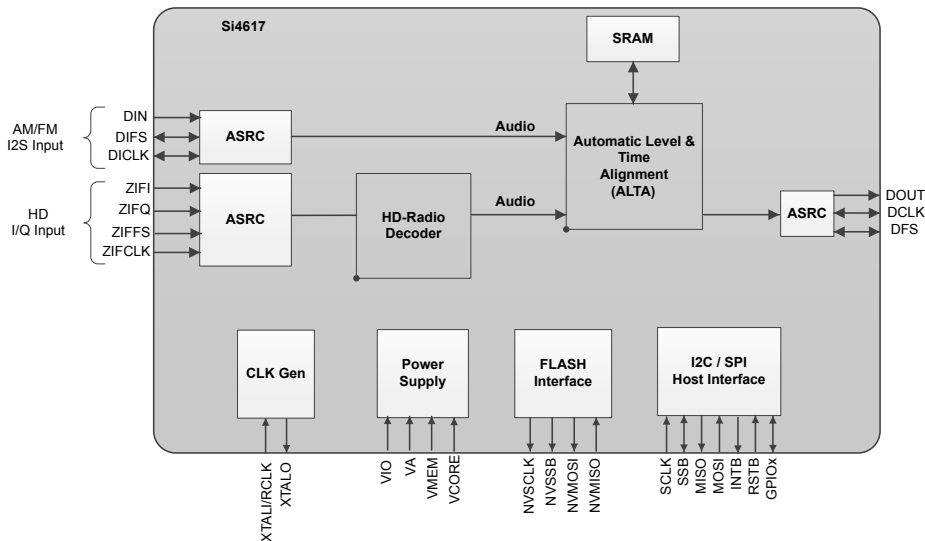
Si4617

SRAM

AM/FM
I2S Input

DIN
DIFS
DICLK

ASRC

Audio

Automatic Level & Time Alignment (ALTA)

HD
I/Q Input

ZIFI
ZIFQ
ZIFFS
ZIFCLK

ASRC

HD-Radio Decoder

Audio

ASRC

DOUT
DCLK
DFS

CLK Gen

Power Supply

FLASH Interface

I2C / SPI Host Interface

XTALI/RCLK
XTALO

VIO
VA
VMEM
VCORE

NVSCLK
NVSSB
NVMOSI
NVMISO

SCLK
SSB
MISO
MOSI
INTB
RSTB
GPIOx